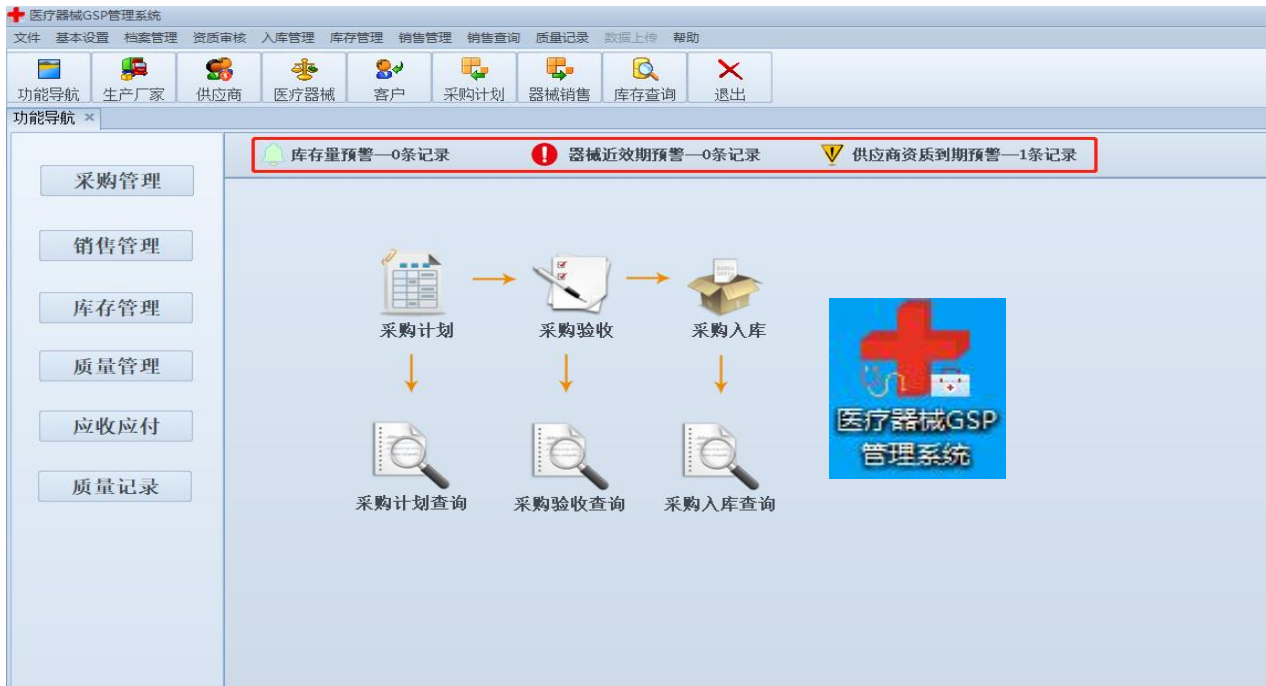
医疗器械GSP管理系统

文件 基本设置 档案管理 资质审核 入库管理 库存管理 销售管理 销售查询 质量记录 数据上传 帮助

功能导航 生产厂家 供应商 医疗器械 客户 采购计划 器械销售 库存查询 退出

功能导航

库存量预警—0条记录 器械近效期预警—0条记录 供应商资质到期预警—1条记录

采购管理
销售管理
库存管理
质量管理
应收应付
质量记录

采购计划 采购验收 采购入库

采购计划查询 采购验收查询 采购入库查询

医疗器械GSP
管理系统